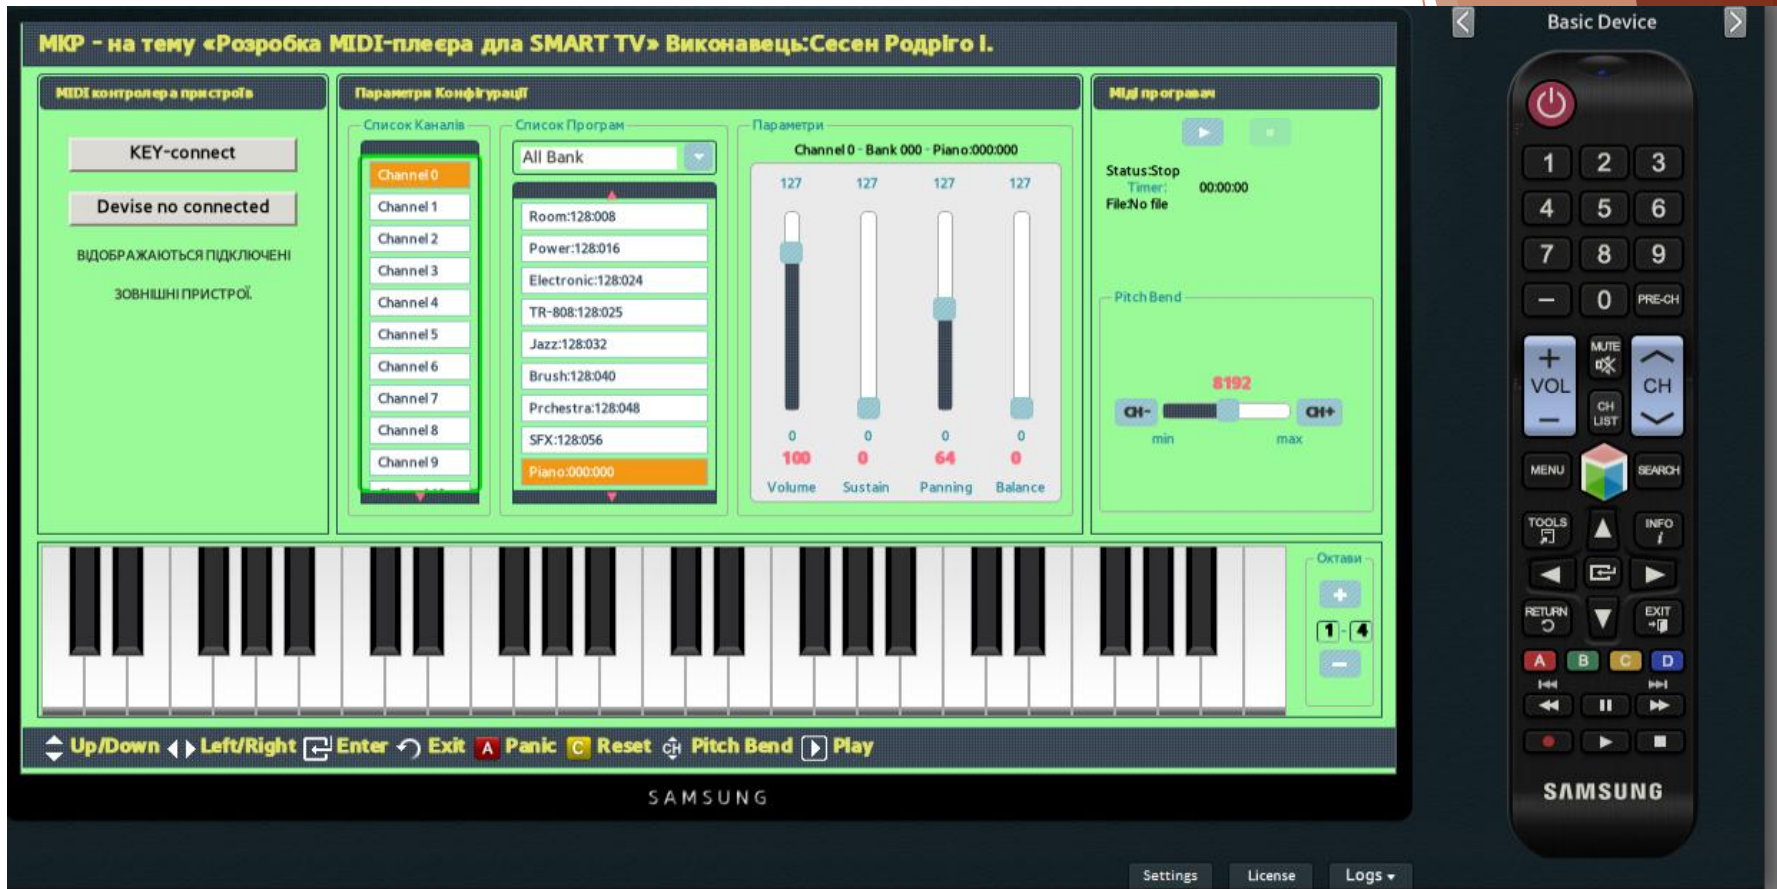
МКР - на тему «Розробка MIDI-плеєра для SMART TV» Виконавець:Сесен Родріго І.

MIDI контролера пристроїв

KEY-connect

Devise no connected

ВІДОБРАЖАЮТЬСЯ ПІДКЛЮЧЕНІ ЗОВНІШНІ ПРИСТРОЇ.

Параметри Конфігурації

Список Каналів

Channel 0
Channel 1
Channel 2
Channel 3
Channel 4
Channel 5
Channel 6
Channel 7
Channel 8
Channel 9

Список Програм

All Bank

Room:128:008
Power:128:016
Electronic:128:024
TR-808:128:025
Jazz:128:032
Brush:128:040
Prchestra:128:048
SFX:128:056
Piano:000:000

Параметри

Channel 0 - Bank 000 - Piano:000:000

| 127 | 127 | 127 | 127 |
|---|---|---|---|
| 0 | 0 | 0 | 0 |
| 100 | 0 | 64 | 0 |
| Volume | Sustain | Panning | Balance |

Міді програвач

Status:Stop
Timer: 00:00:00
File:No file

Pitch Bend

8192

CH- CH+

min max

Октави

1 4

Up/Down Left/Right Enter Exit A Panic C Reset Pitch Bend Play

SAMSUNG

Basic Device

1 2 3
4 5 6
7 8 9
— 0 PRE-CH

VOL MUTE CH LIST CH

MENU SEARCH
TOOLS INFO
RETURN EXIT
A B C D

SAMSUNG

Settings License Logs